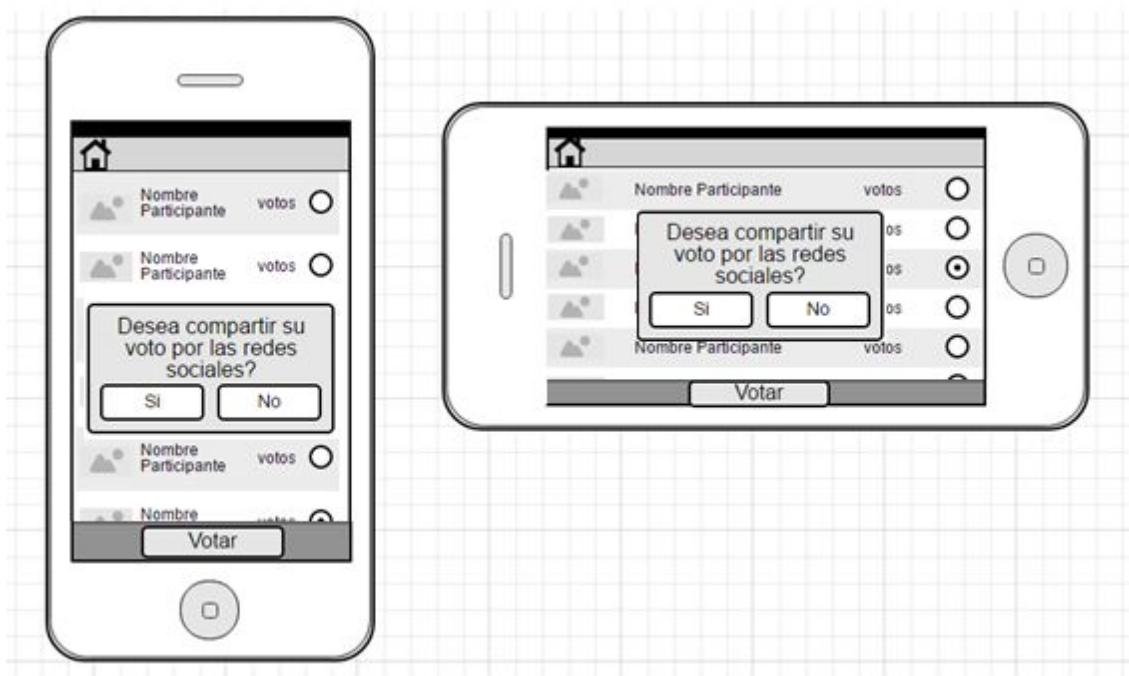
Nombre Participante votos

Nombre Participante votos

Desea compartir su voto por las redes sociales?

Si No

Nombre Participante votos

Nombre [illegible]

Votar

Nombre Participante votos

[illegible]os

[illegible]os

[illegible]os

Desea compartir su voto por las redes sociales?

Si No

Nombre Participante votos

Votar